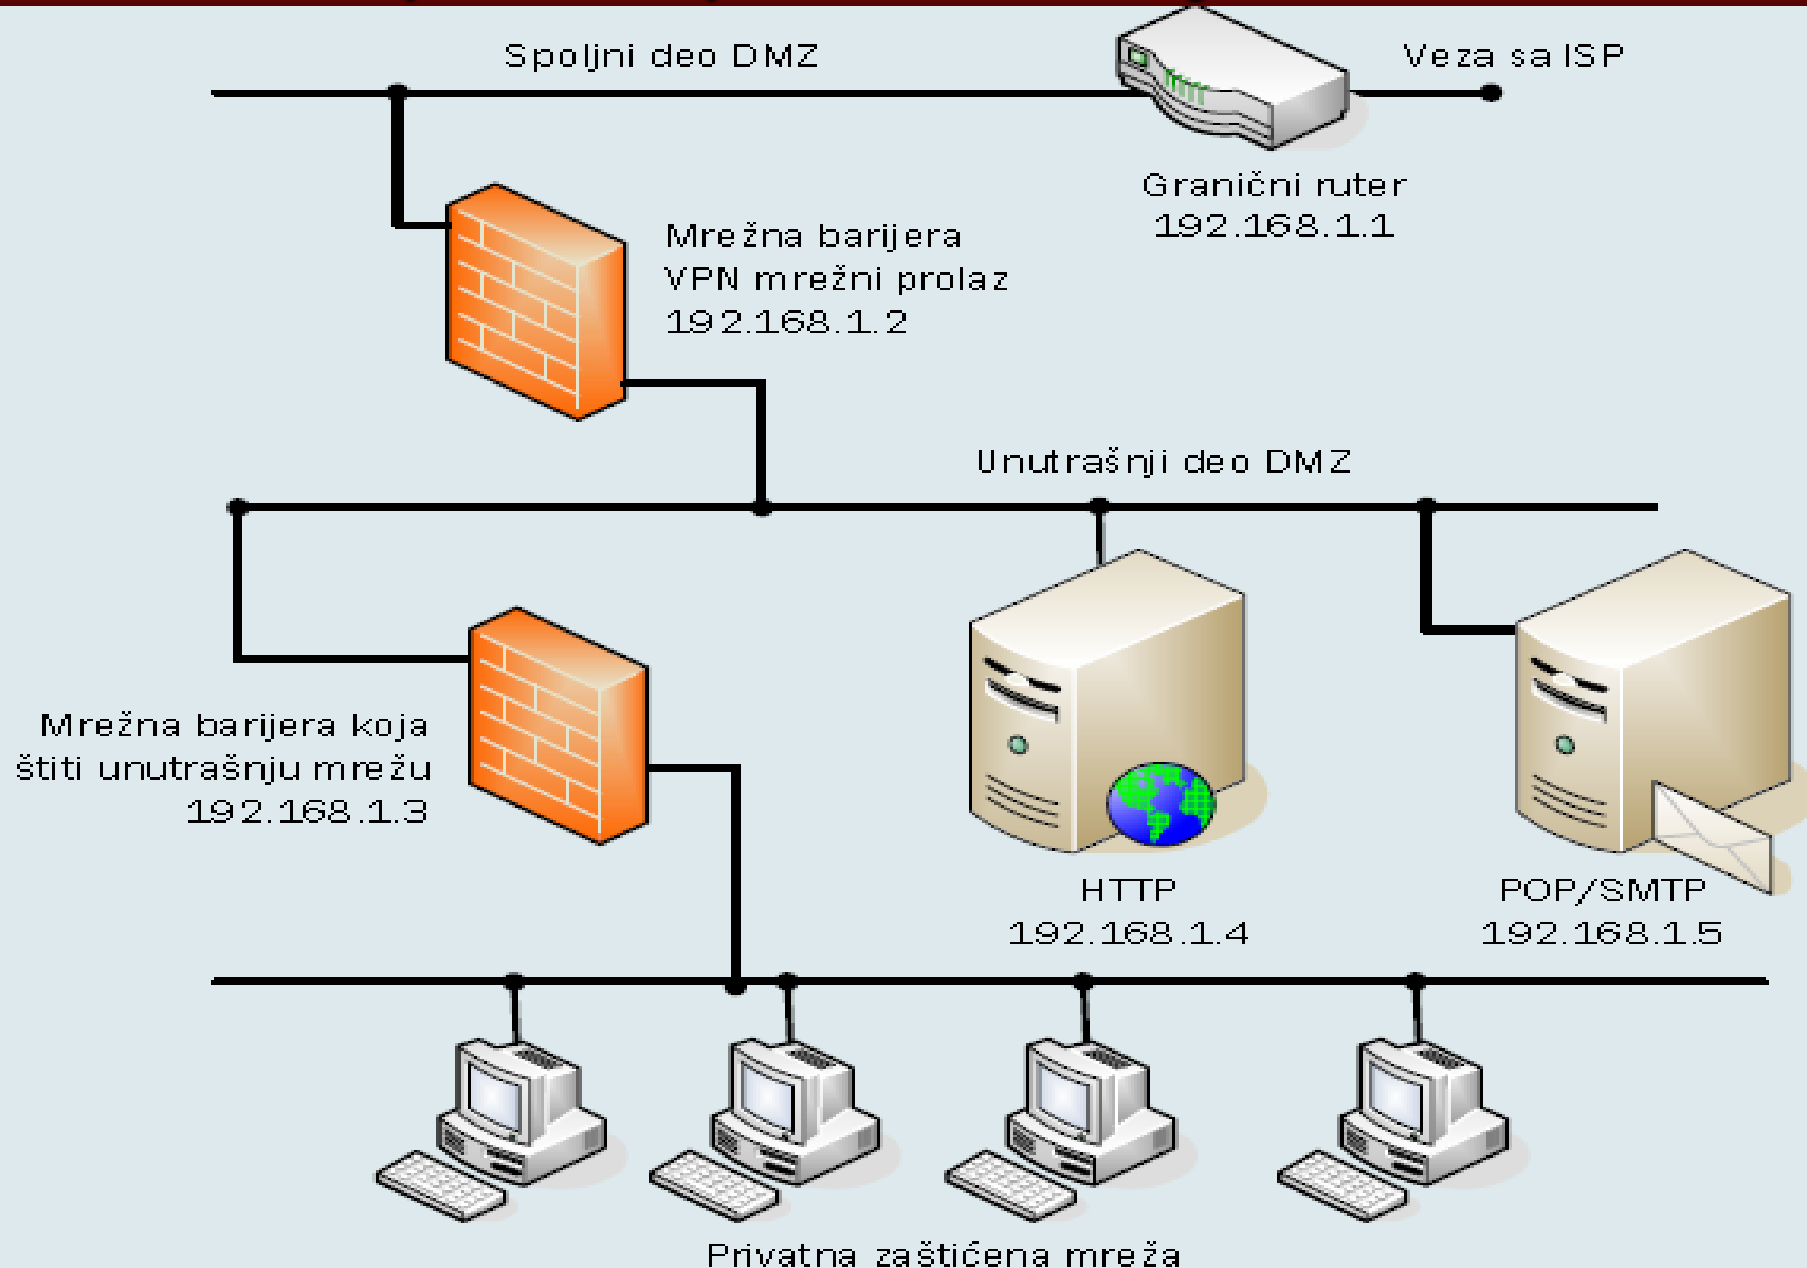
Spoljni deo DMZ

Veza sa ISP

Granični ruter
192.168.1.1

Mrežna barijera
VPN mrežni prolaz
192.168.1.2

Unutrašnji deo DMZ

Mrežna barijera koja
štiti unutrašnju mrežu
192.168.1.3

HTTP
192.168.1.4

POP/SMTP
192.168.1.5

Privatna zaštićena mreža